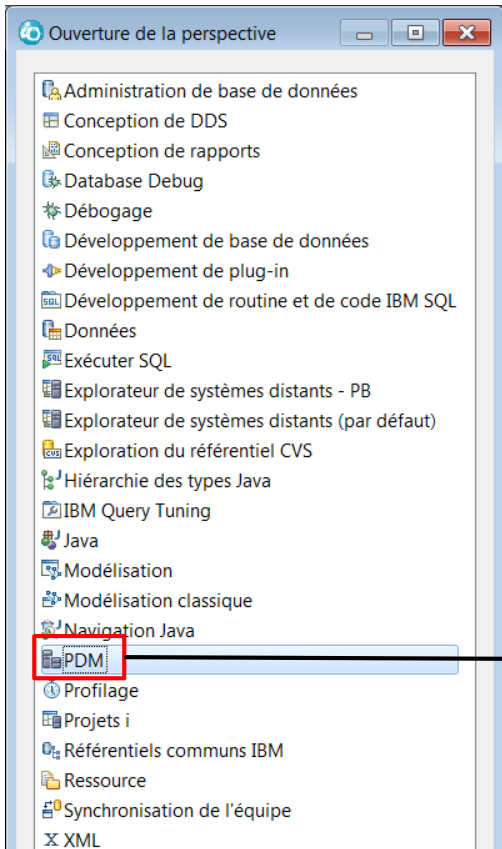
Ouverture de la perspective

Administration de base de données
Conception de DDS
Conception de rapports
Database Debug
Débogage
Développement de base de données
Développement de plug-in
Développement de routine et de code IBM SQL
Données
Exécuter SQL
Explorateur de systèmes distants - PB
Explorateur de systèmes distants (par défaut)
Exploration du référentiel CVS
Hiérarchie des types Java
IBM Query Tuning
Java
Modélisation
Modélisation classique
Navigation Java
PDM
Profilage
Projets i
Référentiels communs IBM
Ressource
Synchronisation de l'équipe
XML